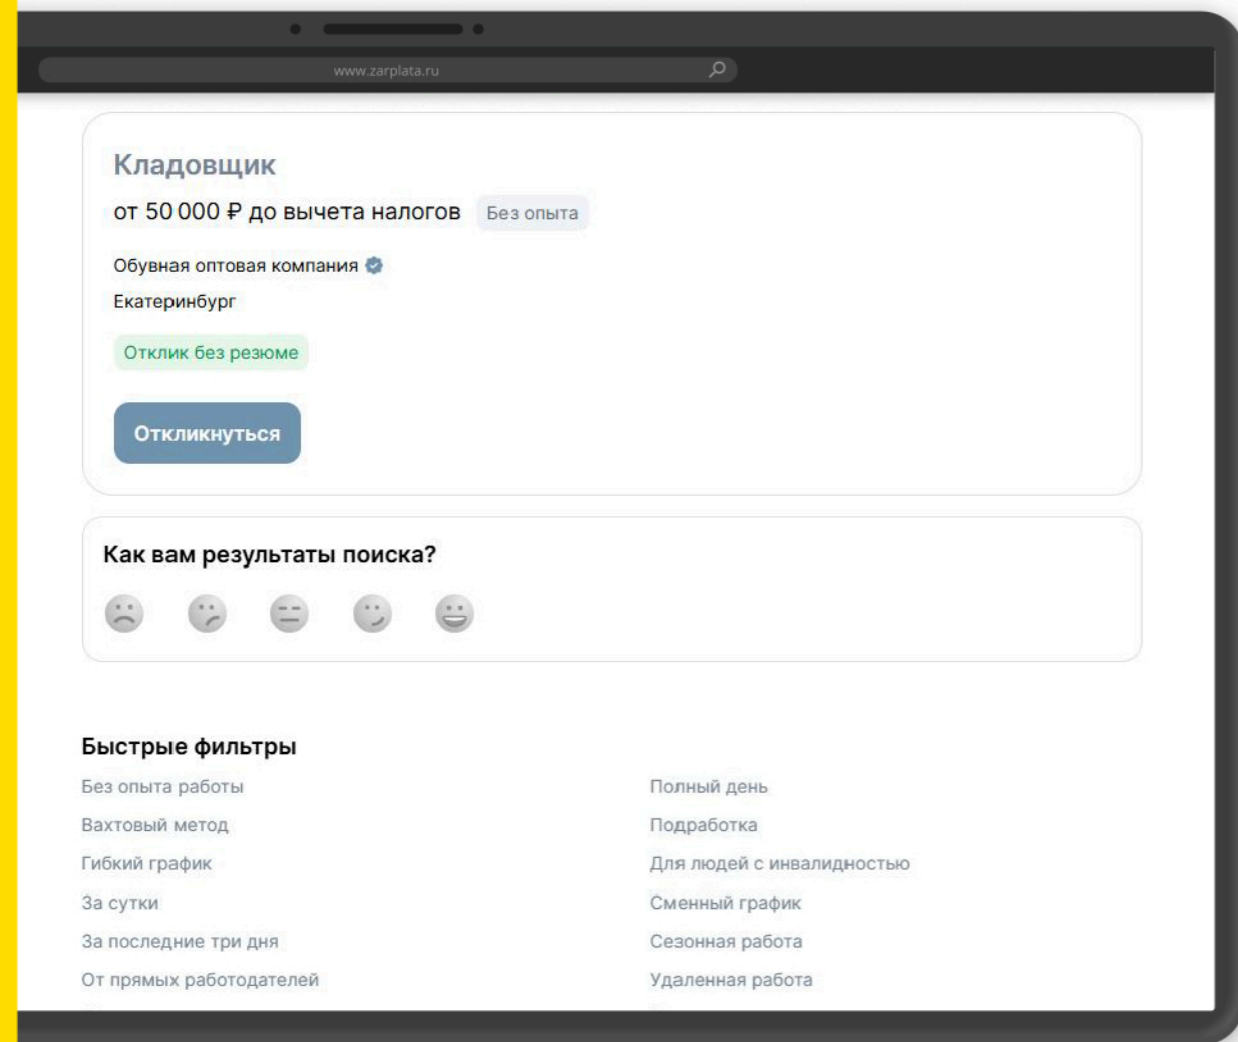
www.zarplata.ru

Кладовщик

от 50 000 ₽ до вычета налогов Без опыта

Обувная оптовая компания

Екатеринбург

Отклик без резюме

Откликнуться

Как вам результаты поиска?

Быстрые фильтры

Без опыта работы

Вахтовый метод

Гибкий график

За сутки

За последние три дня

От прямых работодателей

Полный день

Подработка

Для людей с инвалидностью

Сменный график

Сезонная работа

Удаленная работа